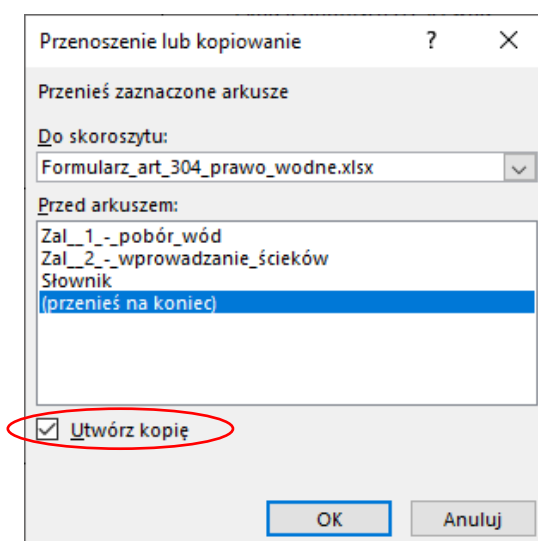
Przenoszenie lub kopiowanie ? ✕

Przenieś zaznaczone arkusze

Do skoroszytu:

Formularz_art_304_prawo_wodne.xlsx

Przed arkuszem:

Zal__1_-_pobór_wód
Zal__2_-_wprowadzanie_ścieków
Słownik
(przenieś na koniec)

☑ Utwórz kopię

OK Anuluj